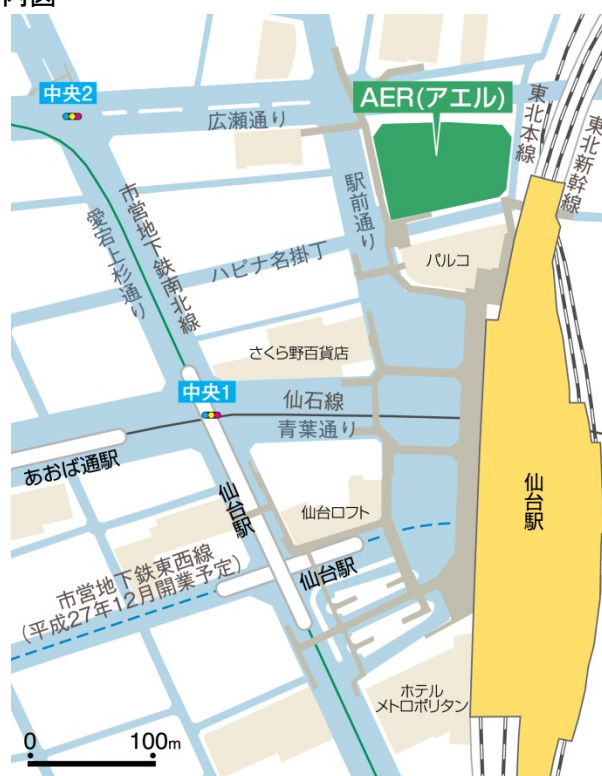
内図

中央2

AER(アエル)

広瀬通り

東北本線

東北新幹線

市営地下鉄南北線

愛宕上杉通り

駅前通り

パルコ

ハピナ名掛丁

さくら野百貨店

中央1

仙石線

青葉通り

あおば通駅

仙台駅

仙台ロフト

仙台駅

仙台駅

市営地下鉄東西線
(平成27年12月開業予定)

ホテル
メトロポリタン

0

100m